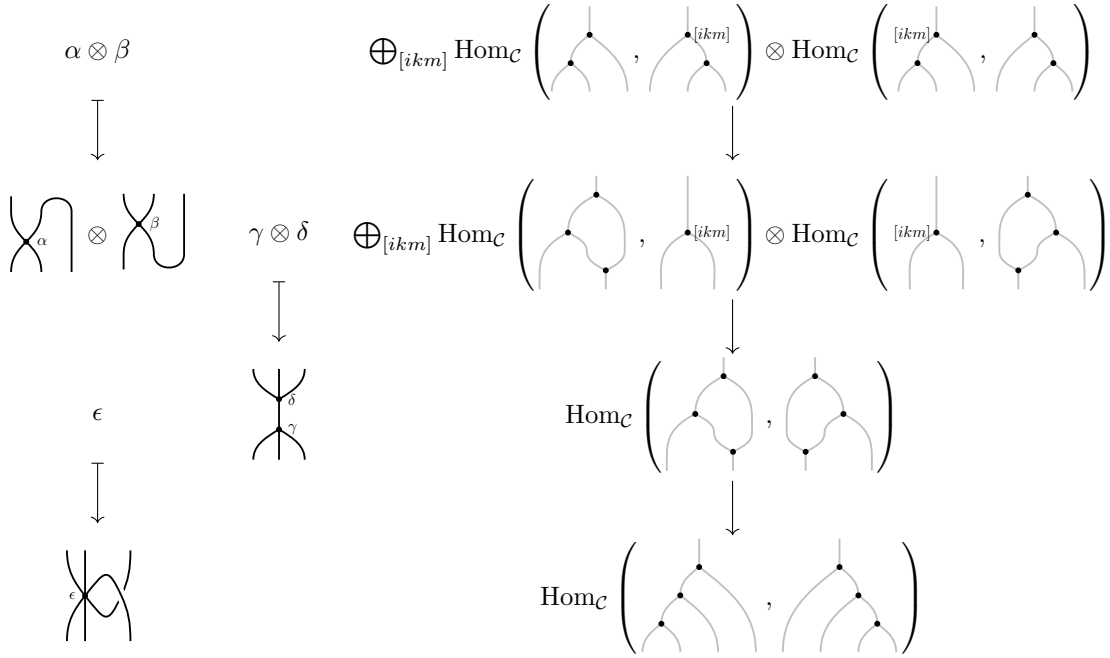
$\alpha \otimes \beta$

$\bigoplus_{[ikm]} \mathrm{Hom}_{\mathcal{C}}$ ( , $[ikm]$ ) $\otimes \mathrm{Hom}_{\mathcal{C}}$ ( $[ikm]$ , )

$\alpha$ $\otimes$ $\beta$

$\gamma \otimes \delta$

$\bigoplus_{[ikm]} \mathrm{Hom}_{\mathcal{C}}$ ( , $[ikm]$ ) $\otimes \mathrm{Hom}_{\mathcal{C}}$ ( $[ikm]$ , )

$\epsilon$

$\delta$
$\gamma$

$\mathrm{Hom}_{\mathcal{C}}$ ( , )

$\epsilon$

$\mathrm{Hom}_{\mathcal{C}}$ ( , )